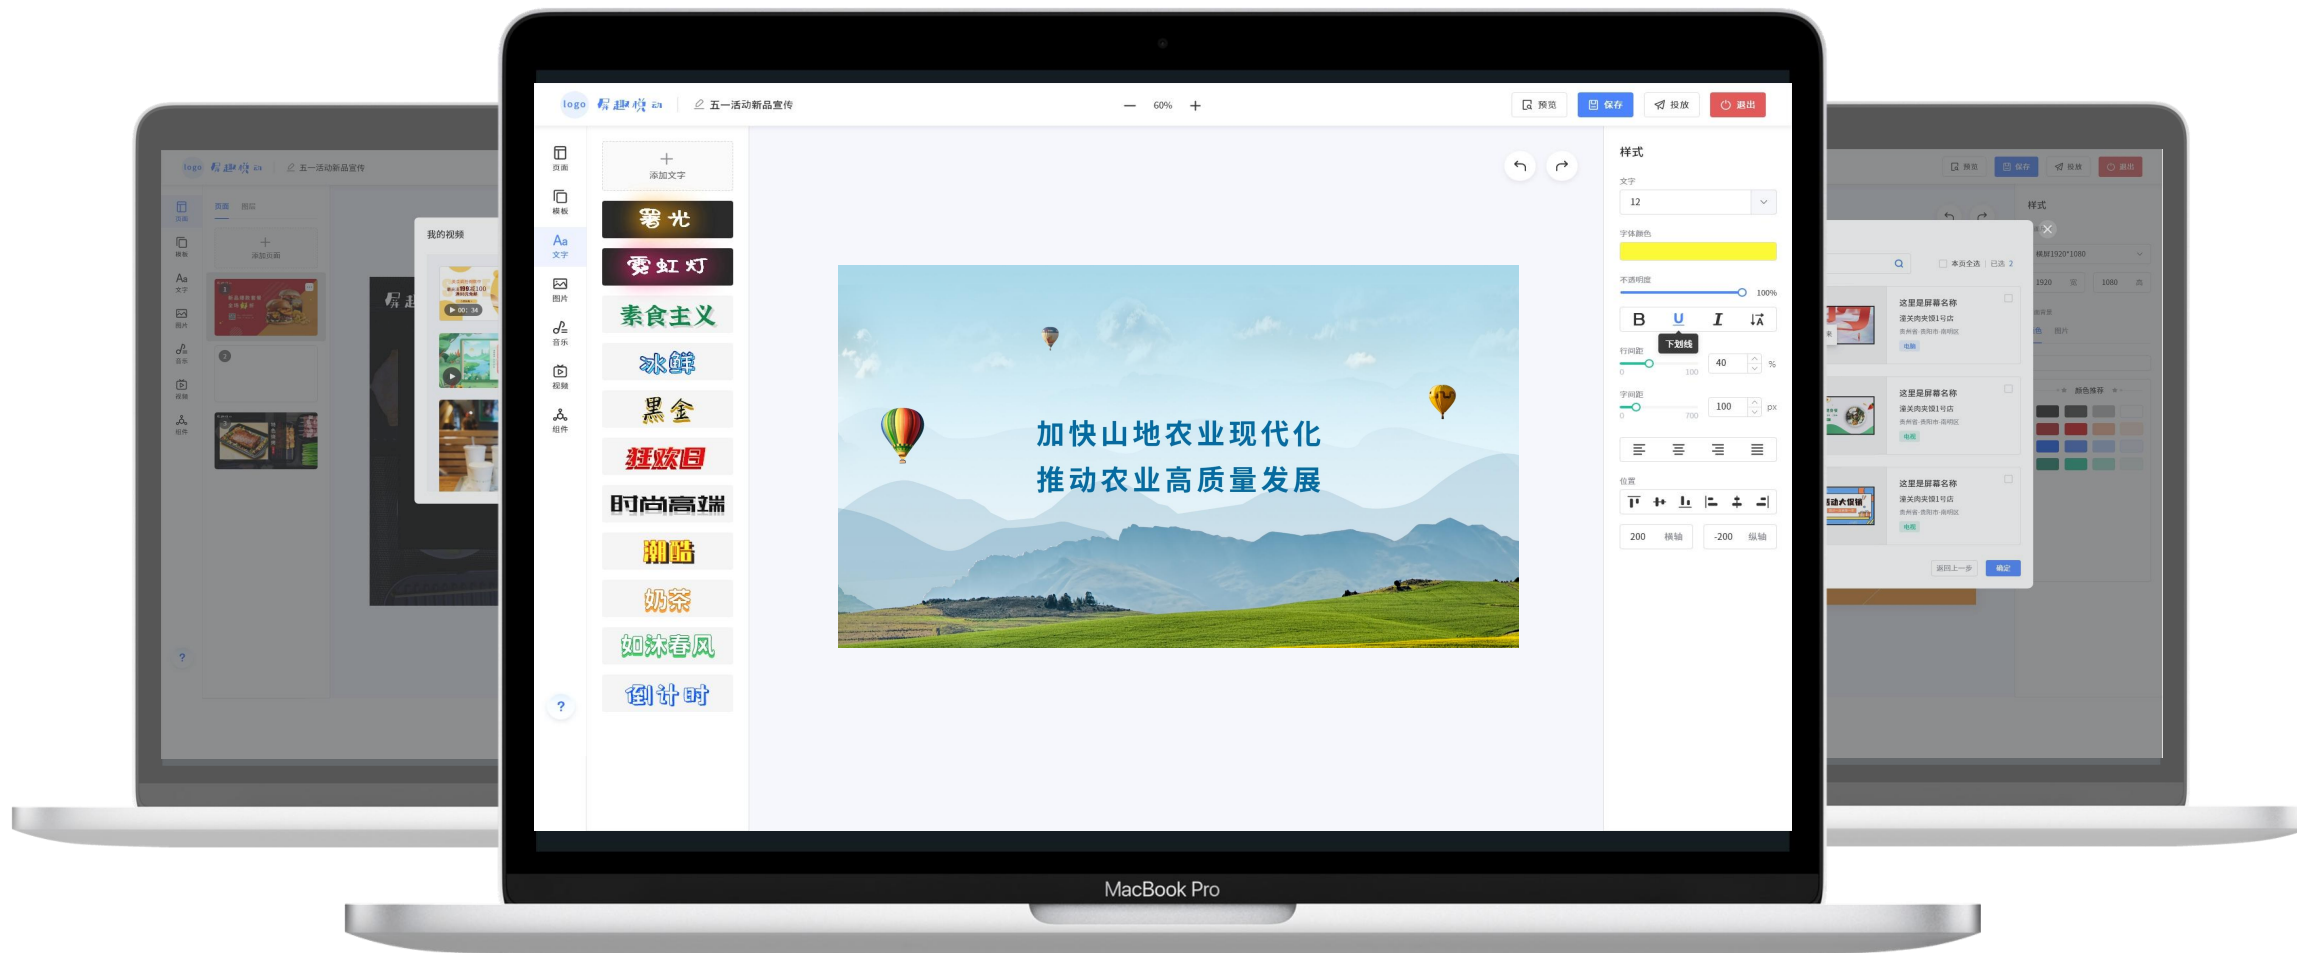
logo 屏趣视云 五一活动新品宣传
60%
预览 保存 投放 退出

页面
模板
Aa 文字
图片
音乐
视频
组件

添加文字
曙光
霓虹灯
素食主义
冰鲜
黑金
狂欢日
时尚高端
潮酷
奶茶
如沐春风
倒计时

加快山地农业现代化
推动农业高质量发展

样式
文字
12
字体颜色
不透明度
100%
B U I
下划线
行间距
40
%
字间距
100
px
位置
200 横轴 -200 纵轴

?

logo 屏趣视云 五一活动新品宣传
页面 模板
添加页面
我的视频
00:34

预览 保存 投放 退出
样式
本页全选 已选 2
这里是屏幕名称
这里是屏幕名称
这里是屏幕名称
返回上一步 确定
横屏1920*1080
1920 1080
颜色推荐

MacBook Pro